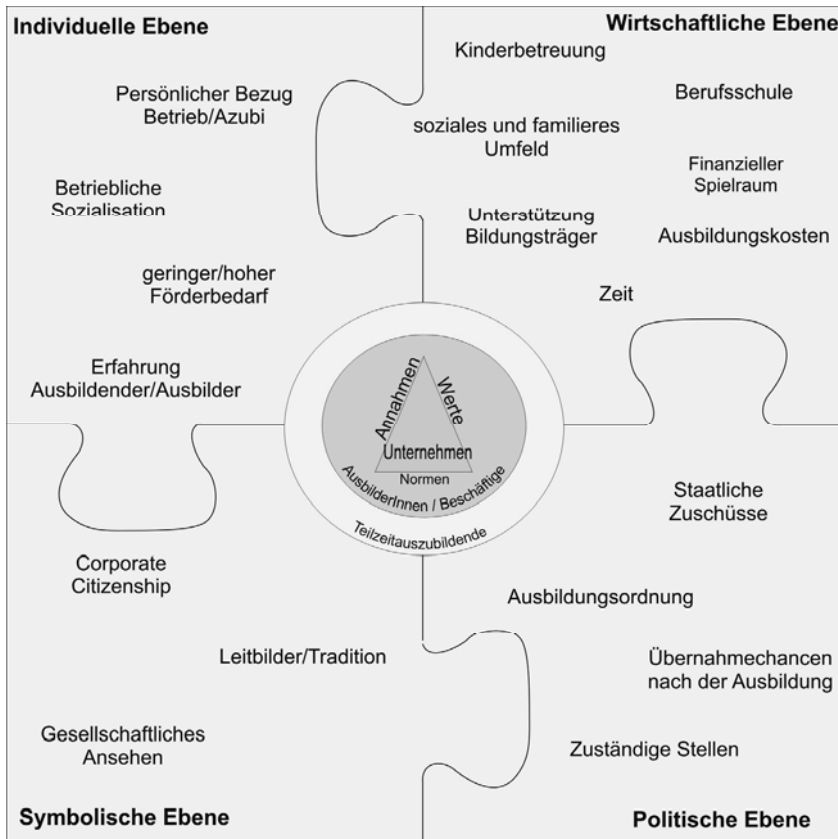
Individuelle Ebene

Persönlicher Bezug Betrieb/Azubi

Betriebliche Sozialisation

geringer/hoher Förderbedarf

Erfahrung Ausbildender/Ausbilder

Wirtschaftliche Ebene

Kinderbetreuung

soziales und familieres Umfeld

Unterstützung Bildungsträger

Berufsschule

Finanzieller Spielraum

Ausbildungskosten

Zeit

Annahmen

Werte

Unternehmen

Normen

AusbilderInnen / Beschäftige

Teilzeitauszubildende

Staatliche Zuschüsse

Corporate Citizenship

Leitbilder/Tradition

Gesellschaftliches Ansehen

Symbolische Ebene

Ausbildungsordnung

Übernahmechancen nach der Ausbildung

Zuständige Stellen

Politische Ebene